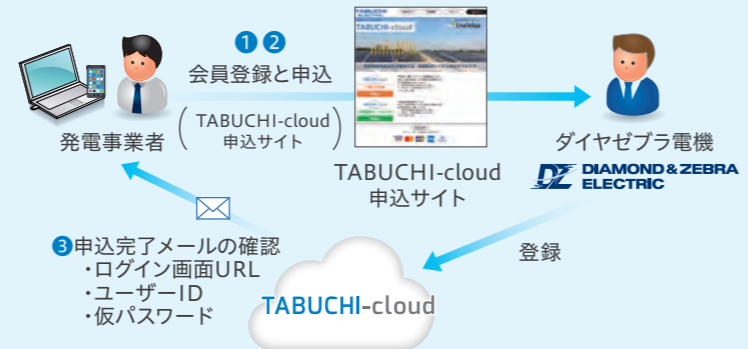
❶❷
会員登録と申込

TABUCHI-cloud

発電事業者

( TABUCHI-cloud
申込サイト )

TABUCHI-cloud
申込サイト

ダイヤゼブラ電機
DIAMOND & ZEBRA
ELECTRIC

登録

❸申込完了メールの確認
・ログイン画面URL
・ユーザーID
・仮パスワード

TABUCHI-cloud